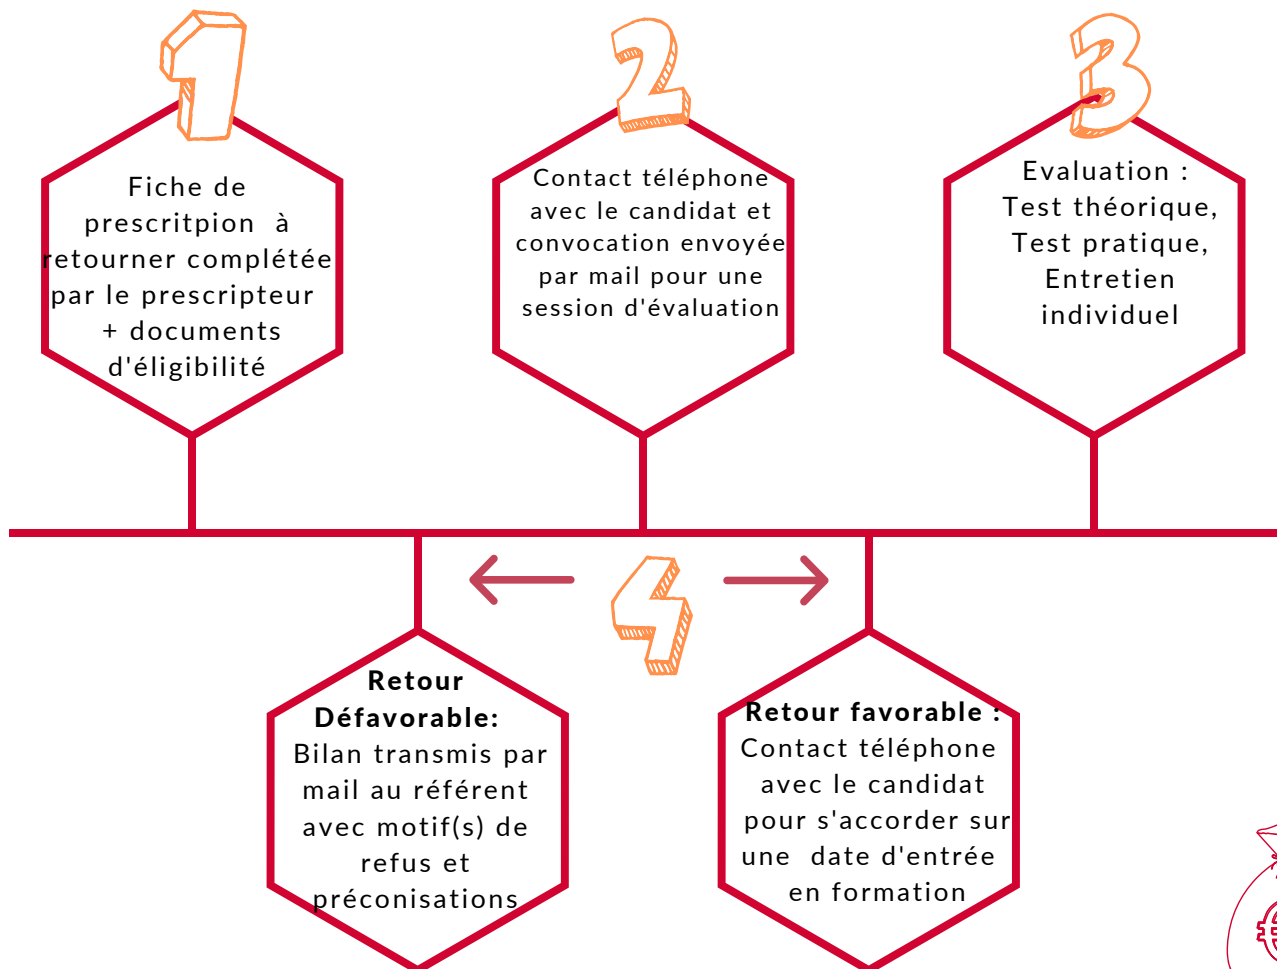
1

Fiche de prescritpion à retourner complétée par le prescripteur + documents d'éligibilité

2

Contact téléphone avec le candidat et convocation envoyée par mail pour une session d'évaluation

3

Evaluation : Test théorique, Test pratique, Entretien individuel

4

Retour Défavorable: Bilan transmis par mail au référent avec motif(s) de refus et préconisations

Retour favorable : Contact téléphone avec le candidat pour s'accorder sur une date d'entrée en formation